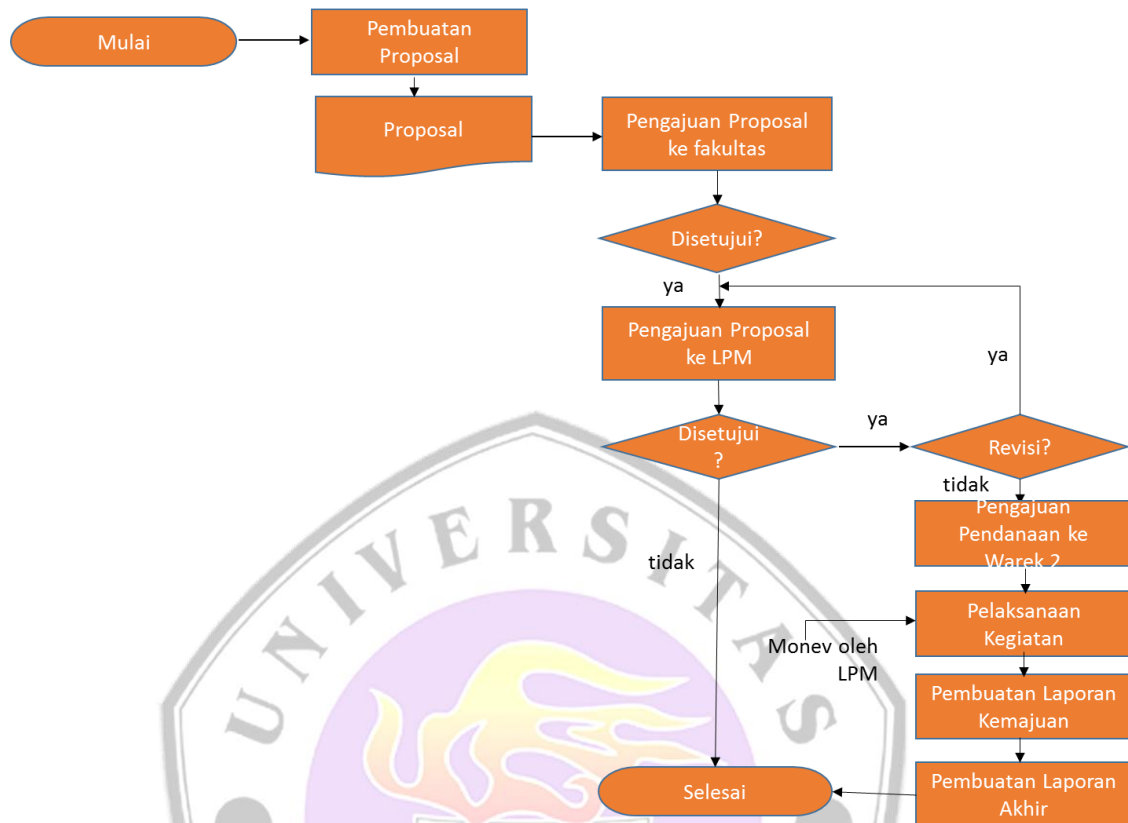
Mulai

Pembuatan Proposal

Proposal

Pengajuan Proposal ke fakultas

Disetujui?

ya

Pengajuan Proposal ke LPM

ya

Disetujui ?

ya

Revisi?

tidak

Pengajuan Pendanaan ke Warek 2

tidak

Pelaksanaan Kegiatan

Monev oleh LPM

Pembuatan Laporan Kemajuan

Selesai

Pembuatan Laporan Akhir

UNIVERSITAS